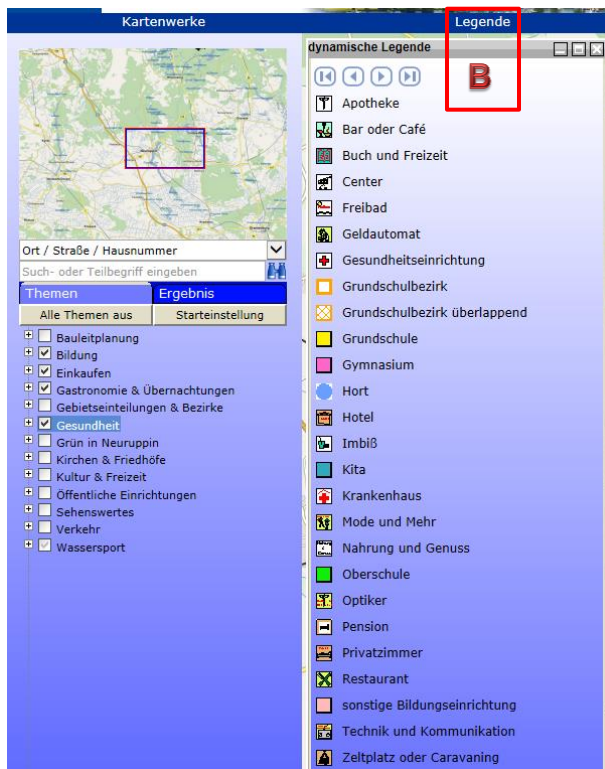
Kartenwerke

Legende

dynamische Legende

B

Ort / Straße / Hausnummer

Such- oder Teilbegriff eingeben

Themen
Ergebnis

Alle Themen aus
Starteinstellung

Bauleitplanung
Bildung
Einkaufen
Gastronomie & Übernachtungen
Gebietseinteilungen & Bezirke
Gesundheit
Grün in Neuruppin
Kirchen & Friedhöfe
Kultur & Freizeit
Öffentliche Einrichtungen
Sehenswertes
Verkehr
Wassersport

Apotheke
Bar oder Café
Buch und Freizeit
Center
Freibad
Geldautomat
Gesundheitseinrichtung
Grundschulbezirk
Grundschulbezirk überlappend
Grundschule
Gymnasium
Hort
Hotel
Imbiß
Kita
Krankenhaus
Mode und Mehr
Nahrung und Genuss
Oberschule
Optiker
Pension
Privatzimmer
Restaurant
sonstige Bildungseinrichtung
Technik und Kommunikation
Zeltplatz oder Caravaning